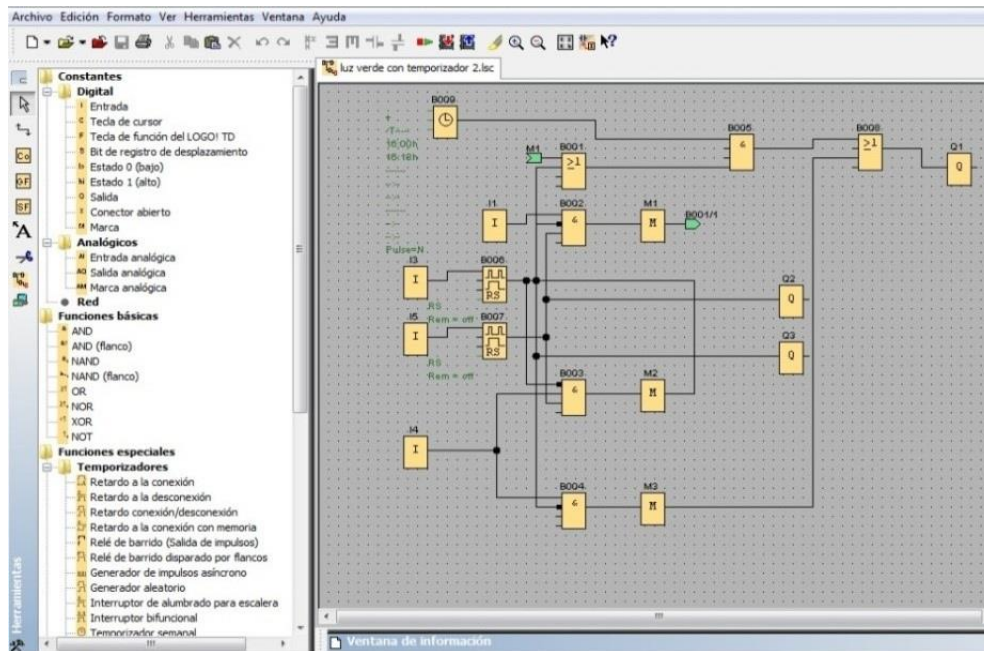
Archivo Edición Formato Ver Herramientas Ventana Ayuda

luz verde con temporizador 2.lsc

Constantes
Digital
Entrada
Tecla de cursor
Tecla de función del LOGO! TD
Bit de registro de desplazamiento
Estado 0 (bajo)
Estado 1 (alto)
Salida
Conector abierto
Marca
Analógicos
Entrada analógica
Salida analógica
Marca analógica
Red
Funciones básicas
AND
AND (flanco)
NAND
NAND (flanco)
OR
NOR
XOR
NOT
Funciones especiales
Temporizadores
Retardo a la conexión
Retardo a la desconexión
Retardo conexión/desconexión
Retardo a la conexión con memoria
Relé de barrido (Salida de impulsos)
Relé de barrido disparado por flancos
Generador de impulsos asíncrono
Generador aleatorio
Interruptor de alumbrado para escalera
Interruptor bifuncional
Temporizador semanal

Herramientas

B009
16:00h
18:18h
Pulse=N
M1
B001
$\geq1$
B005
&
B008
$\geq1$
Q1
Q
I1
I
B002
&
M1
M
B001/1
I3
I
B006
RS
Rem = off
Q2
Q
I5
I
B007
RS
Rem = off
Q3
Q
B003
&
M2
M
I4
I
B004
&
M3
M

Ventana de información